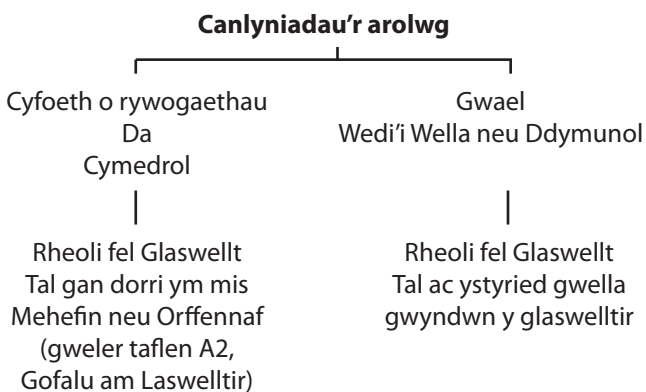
Canlyniadau'r arolwg

Cyfoeth o rywogaethau
Da
Cymedrol

Rheoli fel Glaswellt Tal gan dorri ym mis Mehefin neu Orffennaf (gweler taflen A2, Gofalu am Laswelltir)

Gwael
Wedi'i Wella neu Ddymunol

Rheoli fel Glaswellt Tal ac ystyried gwella gwyndwn y glaswelltir